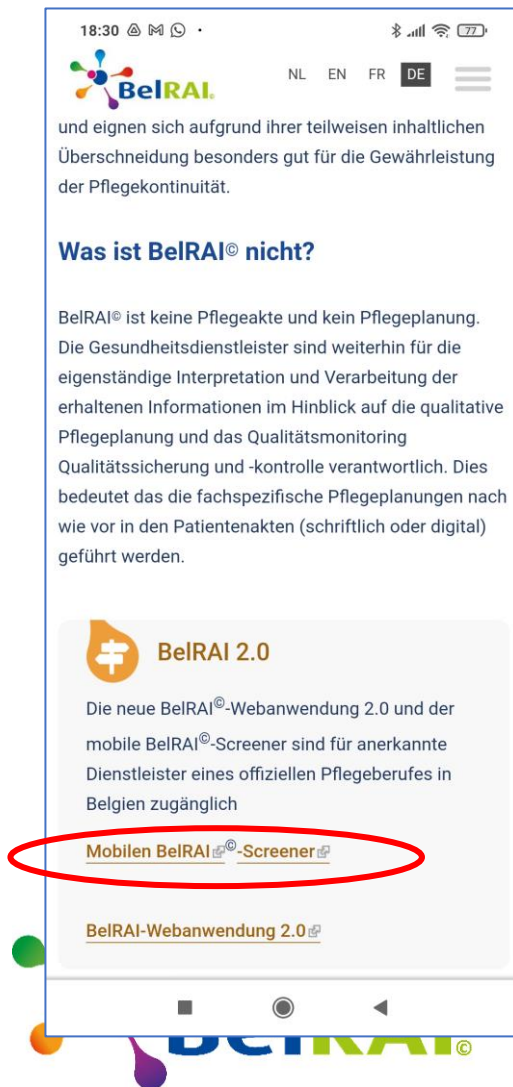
18:30

BelRAI

NL EN FR DE

und eignen sich aufgrund ihrer teilweisen inhaltlichen Überschneidung besonders gut für die Gewährleistung der Pflegekontinuität.

Was ist BelRAI© nicht?

BelRAI© ist keine Pflegeakte und kein Pflegeplanung. Die Gesundheitsdienstleister sind weiterhin für die eigenständige Interpretation und Verarbeitung der erhaltenen Informationen im Hinblick auf die qualitative Pflegeplanung und das Qualitätsmonitoring Qualitätssicherung und -kontrolle verantwortlich. Dies bedeutet das die fachspezifische Pflegeplanungen nach wie vor in den Patientenakten (schriftlich oder digital) geführt werden.

BelRAI 2.0

Die neue BelRAI©-Webanwendung 2.0 und der mobile BelRAI©-Screener sind für anerkannte Dienstleister eines offiziellen Pflegeberufes in Belgien zugänglich

Mobilen BelRAI©-Screener

BelRAI-Webanwendung 2.0

BelRAI©